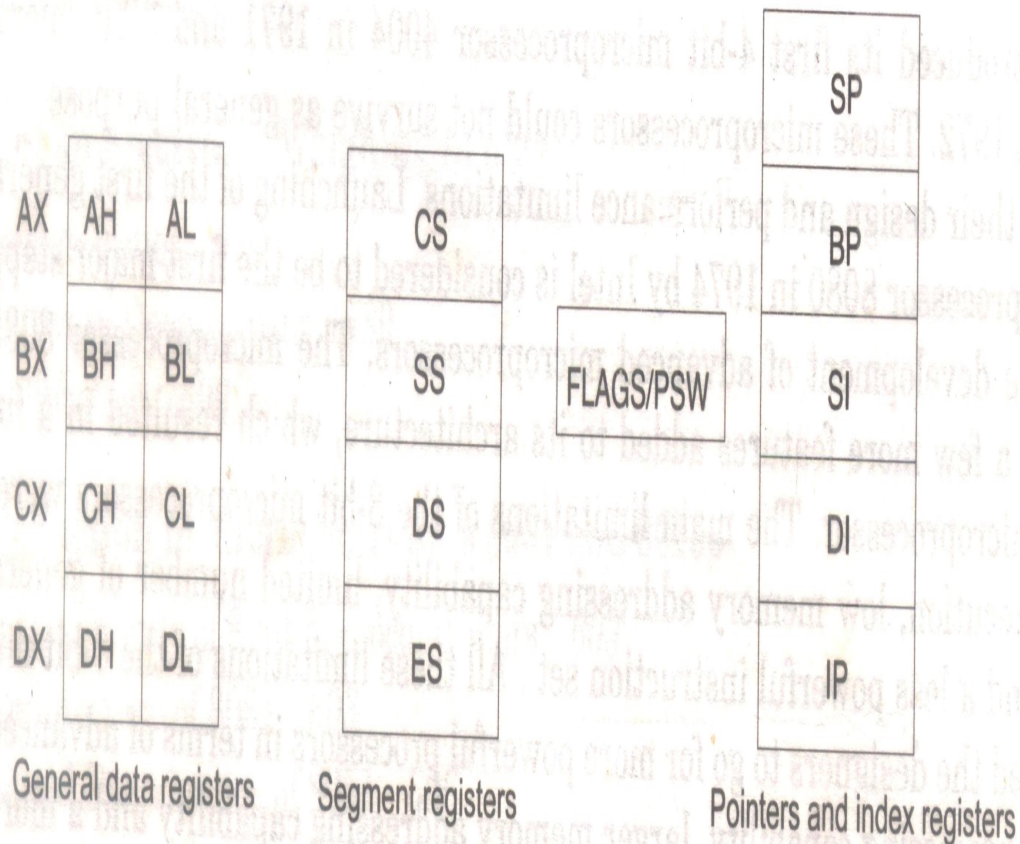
| | | |
|---|---|---|
| AX | AH | AL |
| BX | BH | BL |
| CX | CH | CL |
| DX | DH | DL |

General data registers

| |
|---|
| CS |
| SS |
| DS |
| ES |

Segment registers

FLAGS/PSW

| |
|---|
| SP |
| BP |
| SI |
| DI |
| IP |

Pointers and index registers